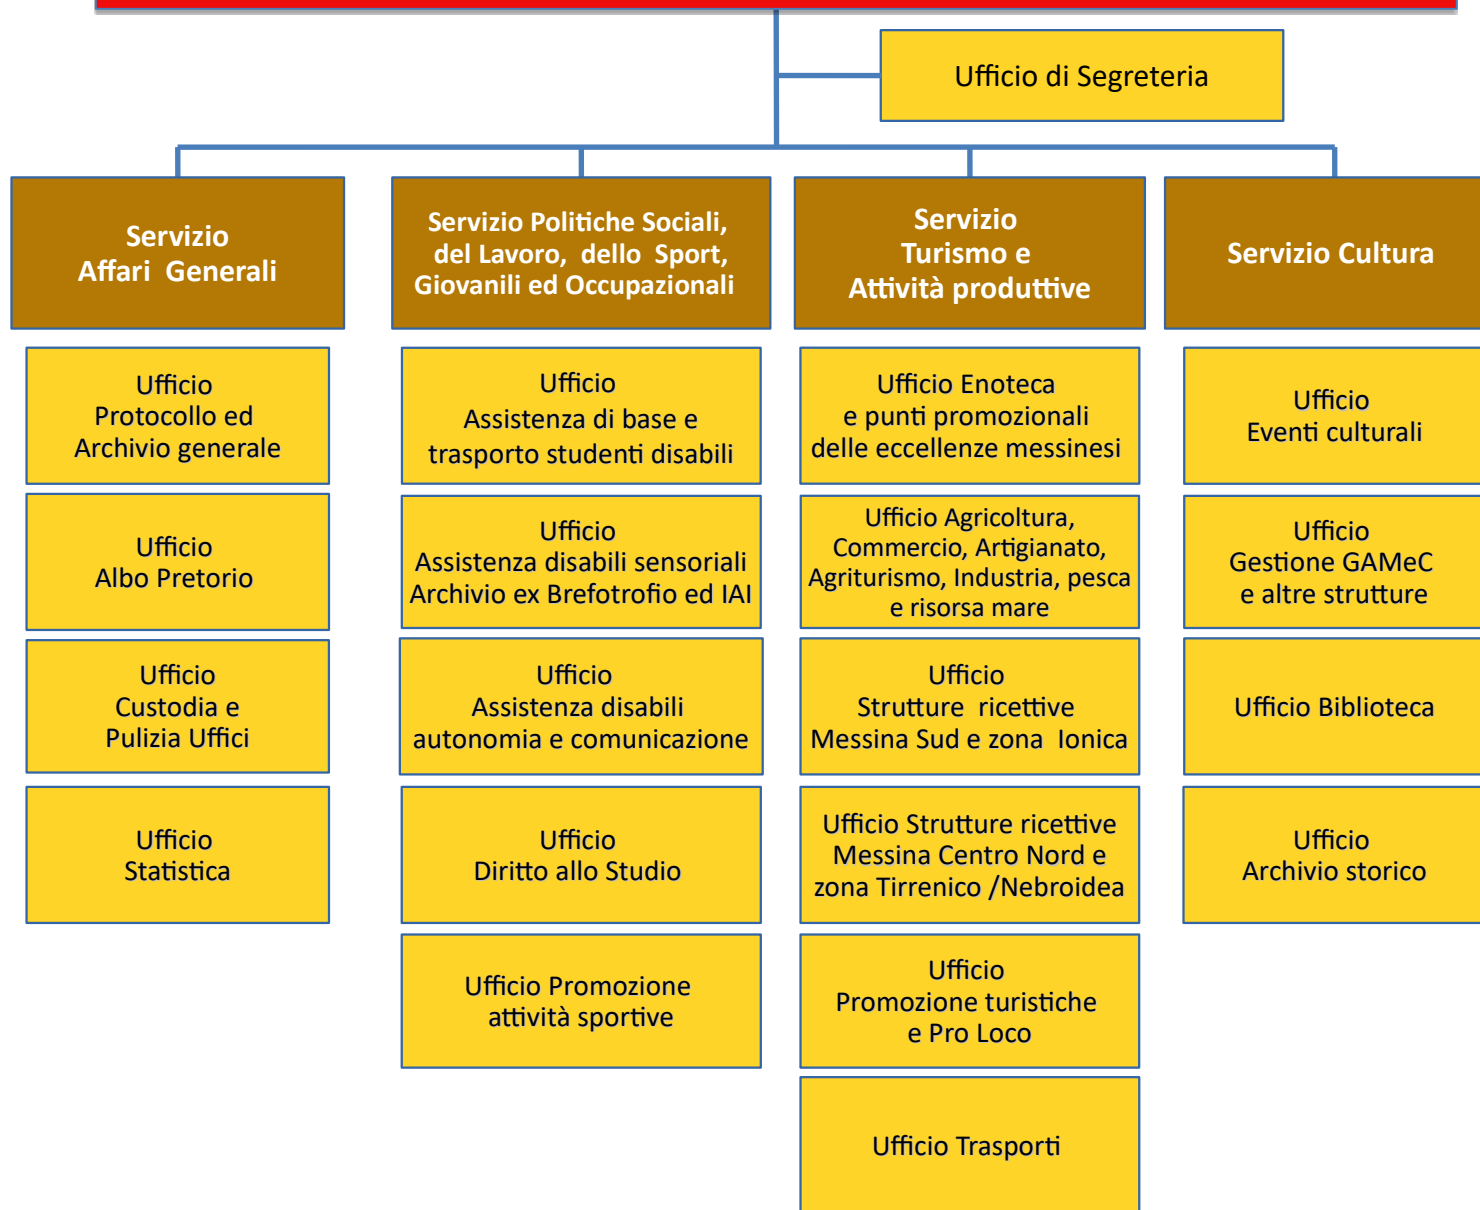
Ufficio di Segreteria

Servizio Affari Generali

Ufficio Protocollo ed Archivio generale

Ufficio Albo Pretorio

Ufficio Custodia e Pulizia Uffici

Ufficio Statistica

Servizio Politiche Sociali, del Lavoro, dello Sport, Giovanili ed Occupazionali

Ufficio Assistenza di base e trasporto studenti disabili

Ufficio Assistenza disabili sensoriali Archivio ex Brefotrofio ed IAI

Ufficio Assistenza disabili autonomia e comunicazione

Ufficio Diritto allo Studio

Ufficio Promozione attività sportive

Servizio Turismo e Attività produttive

Ufficio Enoteca e punti promozionali delle eccellenze messinesi

Ufficio Agricoltura, Commercio, Artigianato, Agriturismo, Industria, pesca e risorsa mare

Ufficio Strutture ricettive Messina Sud e zona Ionica

Ufficio Strutture ricettive Messina Centro Nord e zona Tirrenico /Nebroidea

Ufficio Promozione turistiche e Pro Loco

Ufficio Trasporti

Servizio Cultura

Ufficio Eventi culturali

Ufficio Gestione GAMeC e altre strutture

Ufficio Biblioteca

Ufficio Archivio storico